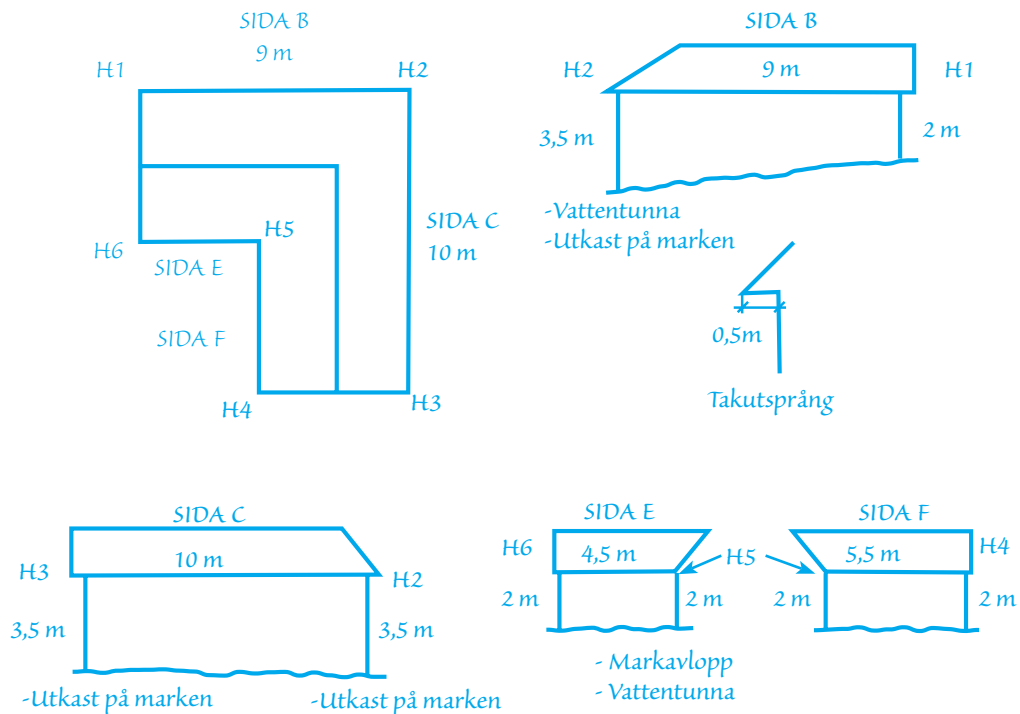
SIDA B
9 m
H1
H2
H6
H5
SIDA E
SIDA C
10 m
SIDA F
H4
H3

SIDA B
H2
9 m
H1
3,5 m
2 m
-Vattentunna
-Utkast på marken

0,5m
Takutsprång

SIDA C
10 m
H3
H2
3,5 m
3,5 m
-Utkast på marken
-Utkast på marken

SIDA E
H6
4,5 m
H5
2 m
2 m
- Markavlopp
- Vattentunna

SIDA F
5,5 m
H4
2 m
2 m